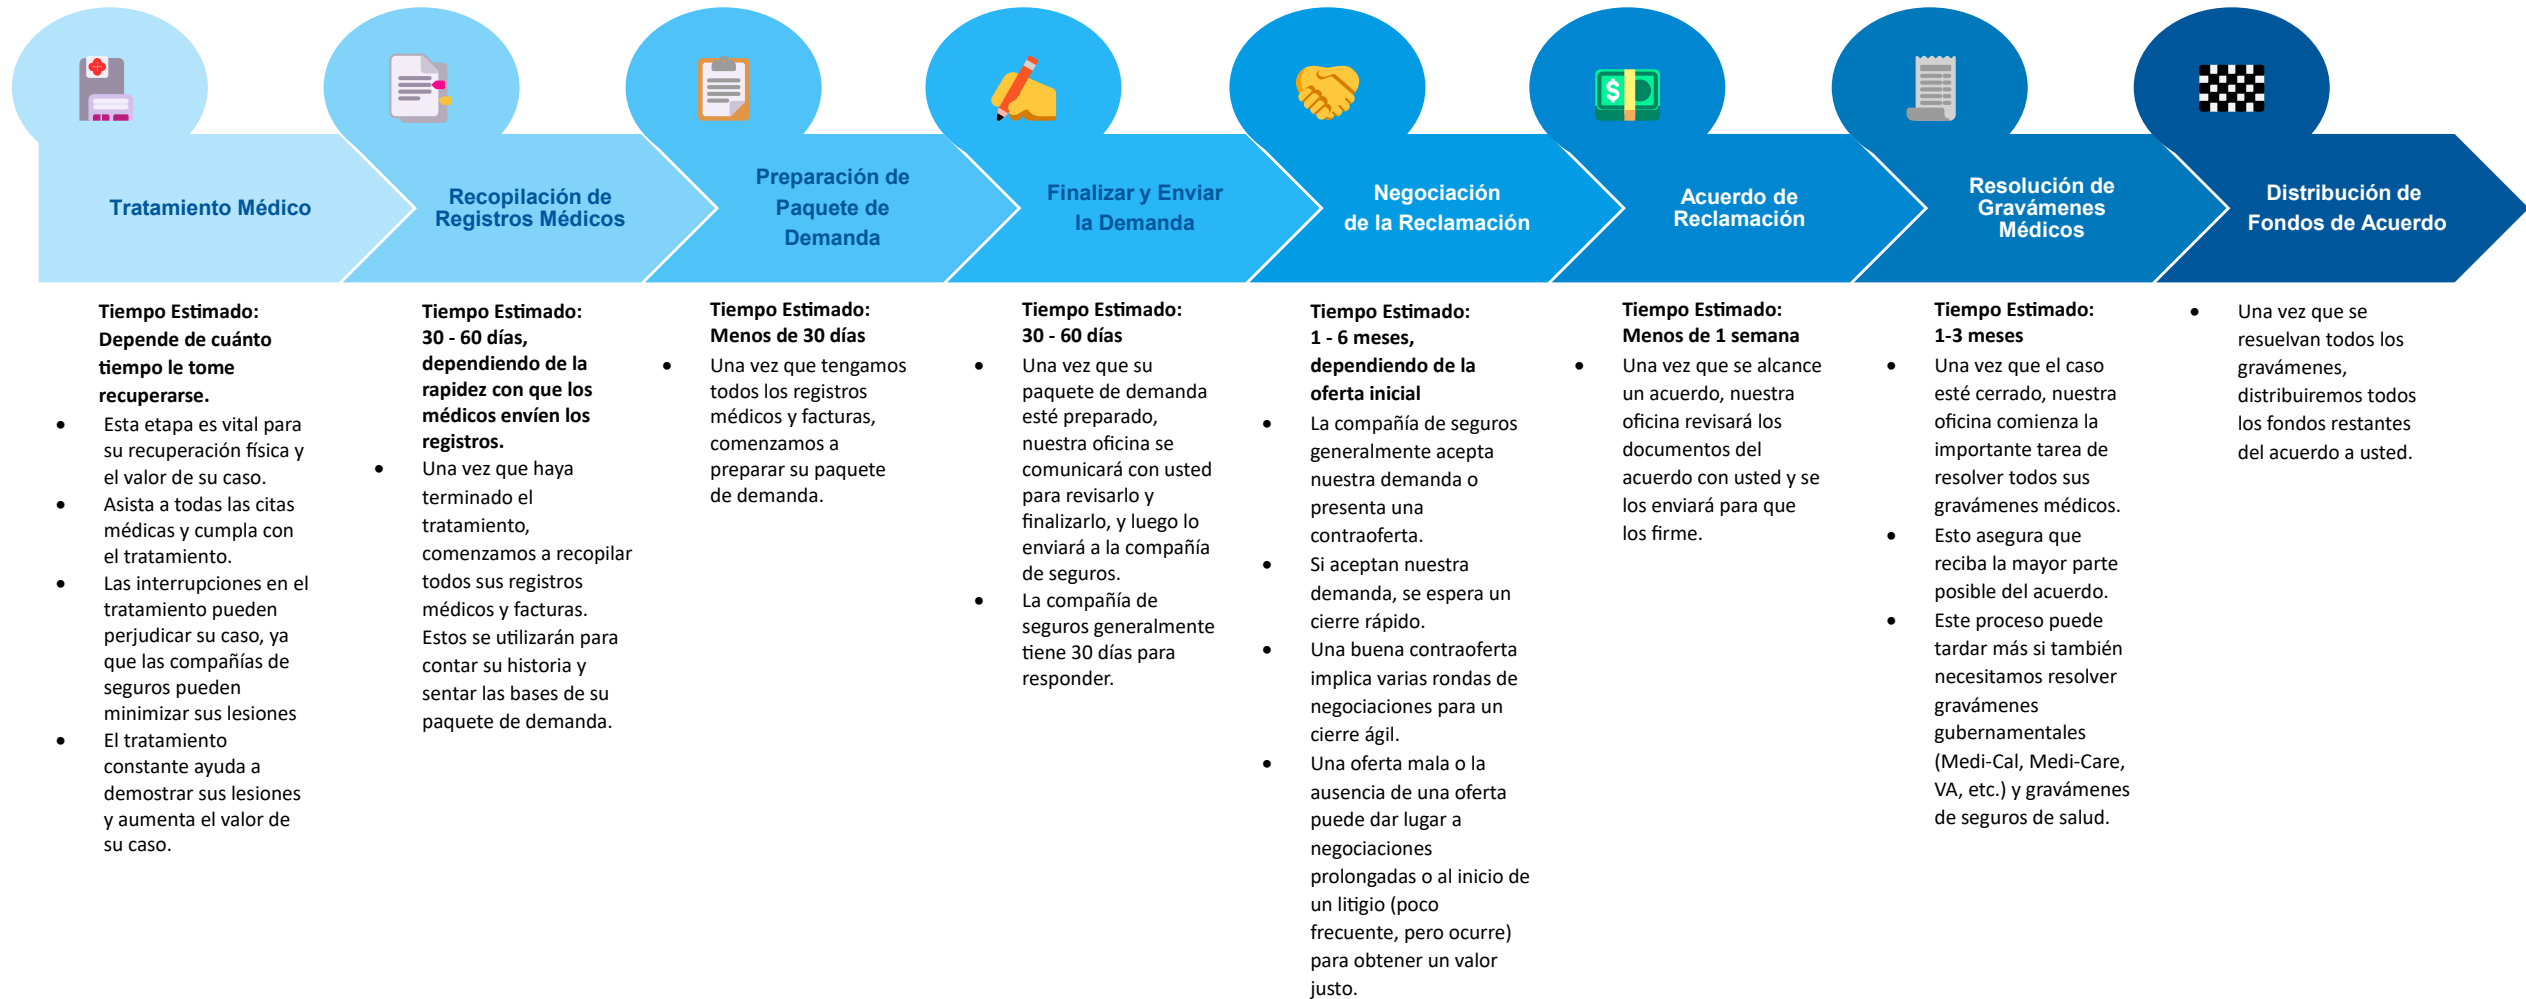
Tratamiento Médico

Recopilación de Registros Médicos

Preparación de Paquete de Demanda

Finalizar y Enviar la Demanda

Negociación de la Reclamación

Acuerdo de Reclamación

Resolución de Gravámenes Médicos

Distribución de Fondos de Acuerdo

**Tiempo Estimado: Depende de cuánto tiempo le tome recuperarse.**
- Esta etapa es vital para su recuperación física y el valor de su caso.
- Asista a todas las citas médicas y cumpla con el tratamiento.
- Las interrupciones en el tratamiento pueden perjudicar su caso, ya que las compañías de seguros pueden minimizar sus lesiones
- El tratamiento constante ayuda a demostrar sus lesiones y aumenta el valor de su caso.

**Tiempo Estimado: 30 - 60 días, dependiendo de la rapidez con que los médicos envíen los registros.**
- Una vez que haya terminado el tratamiento, comenzamos a recopilar todos sus registros médicos y facturas. Estos se utilizarán para contar su historia y sentar las bases de su paquete de demanda.

**Tiempo Estimado: Menos de 30 días**
- Una vez que tengamos todos los registros médicos y facturas, comenzamos a preparar su paquete de demanda.

**Tiempo Estimado: 30 - 60 días**
- Una vez que su paquete de demanda esté preparado, nuestra oficina se comunicará con usted para revisarlo y finalizarlo, y luego lo enviará a la compañía de seguros.
- La compañía de seguros generalmente tiene 30 días para responder.

**Tiempo Estimado: 1 - 6 meses, dependiendo de la oferta inicial**
- La compañía de seguros generalmente acepta nuestra demanda o presenta una contraoferta.
- Si aceptan nuestra demanda, se espera un cierre rápido.
- Una buena contraoferta implica varias rondas de negociaciones para un cierre ágil.
- Una oferta mala o la ausencia de una oferta puede dar lugar a negociaciones prolongadas o al inicio de un litigio (poco frecuente, pero ocurre) para obtener un valor justo.

**Tiempo Estimado: Menos de 1 semana**
- Una vez que se alcance un acuerdo, nuestra oficina revisará los documentos del acuerdo con usted y se los enviará para que los firme.

**Tiempo Estimado: 1-3 meses**
- Una vez que el caso esté cerrado, nuestra oficina comienza la importante tarea de resolver todos sus gravámenes médicos.
- Esto asegura que reciba la mayor parte posible del acuerdo.
- Este proceso puede tardar más si también necesitamos resolver gravámenes gubernamentales (Medi-Cal, Medi-Care, VA, etc.) y gravámenes de seguros de salud.

- Una vez que se resuelvan todos los gravámenes, distribuiremos todos los fondos restantes del acuerdo a usted.